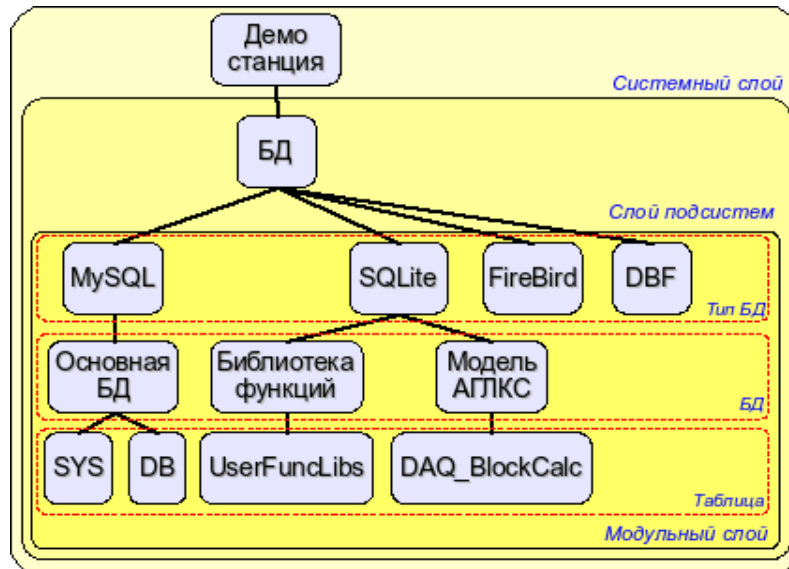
Демо станция

Системный слой

БД

Слой подсистем

MySQL

SQLite

FireBird

DBF

Тип БД

Основная БД

Библиотека функций

Модель АГЛКС

БД

SYS

DB

UserFuncLibs

DAQ_BlockCalc

Таблица

Модульный слой